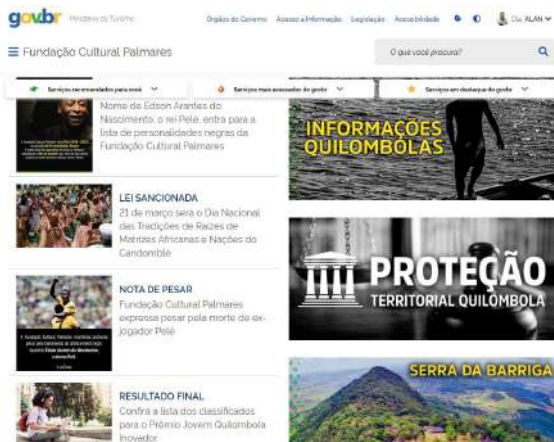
gov.br Ministério do Turismo

Órgãos do Governo Acesso à Informação Legislação Acessibilidade

Olá, ALAN

≡ Fundação Cultural Palmares

O que você procura?

Serviços recomendados para você

Serviços mais acessados do gov.br

Serviços em destaque do gov.br

Nome de Edson Arantes do Nascimento, o rei Pelé, entra para a lista de personalidades negras da Fundação Cultural Palmares

LEI SANCIONADA

21 de março será o Dia Nacional das Tradições de Raízes de Matrizes Africanas e Nações do Candomblé

NOTA DE PESAR

Fundação Cultural Palmares expressa pesar pela morte do ex-jogador Pelé

RESULTADO FINAL

Confira a lista dos classificados para o Prêmio Jovem Quilombola Inovador

INFORMAÇÕES QUILOMBOLAS

PROTEÇÃO TERRITORIAL QUILOMBOLA

SERRA DA BARRIGA